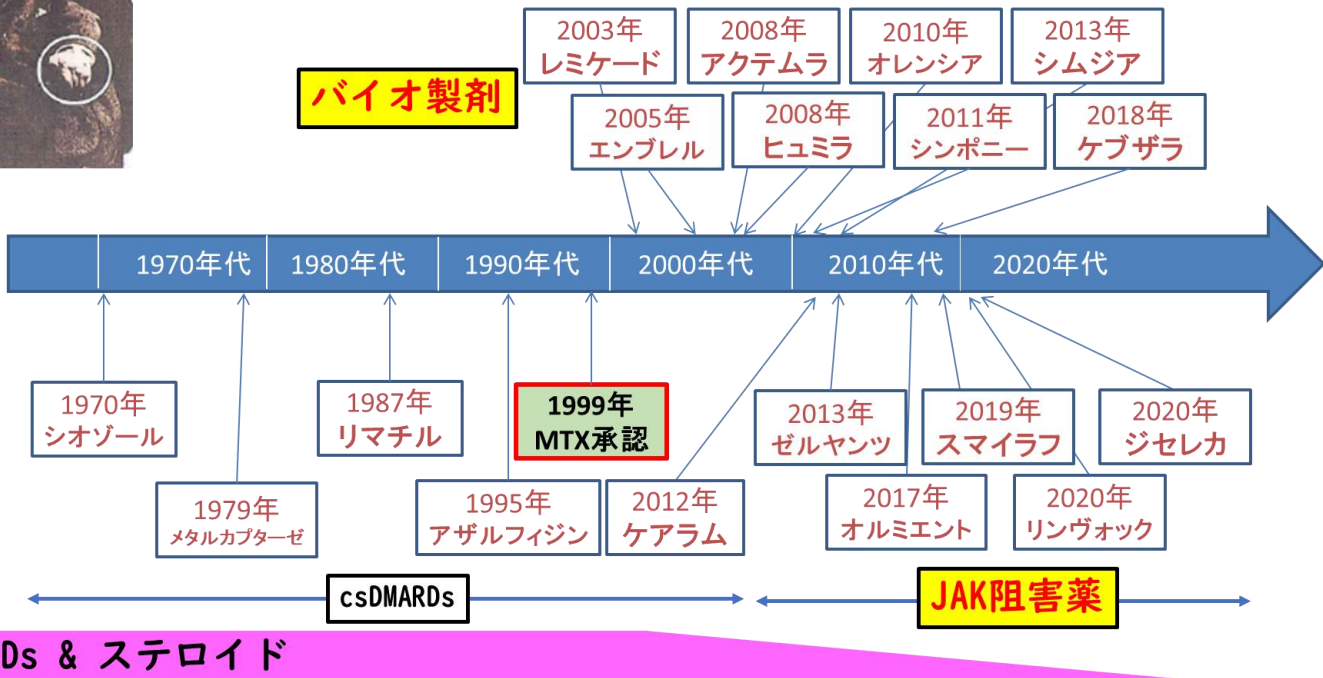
バイオ製剤

2003年
レミケード

2008年
アクテムラ

2010年
オレンシア

2013年
シムジア

2005年
エンブレル

2008年
ヒュミラ

2011年
シンポニー

2018年
ケブザラ

1970年代 1980年代 1990年代 2000年代 2010年代 2020年代

1970年
シオゾール

1979年
メタルカプターゼ

1987年
リマチル

1999年
MTX承認

1995年
アザルフィジン

2012年
ケアラム

2013年
ゼルヤンツ

2017年
オルミエント

2019年
スマイラフ

2020年
リンヴォック

2020年
ジセレカ

csDMARDs

JAK阻害薬

Ds & ステロイド